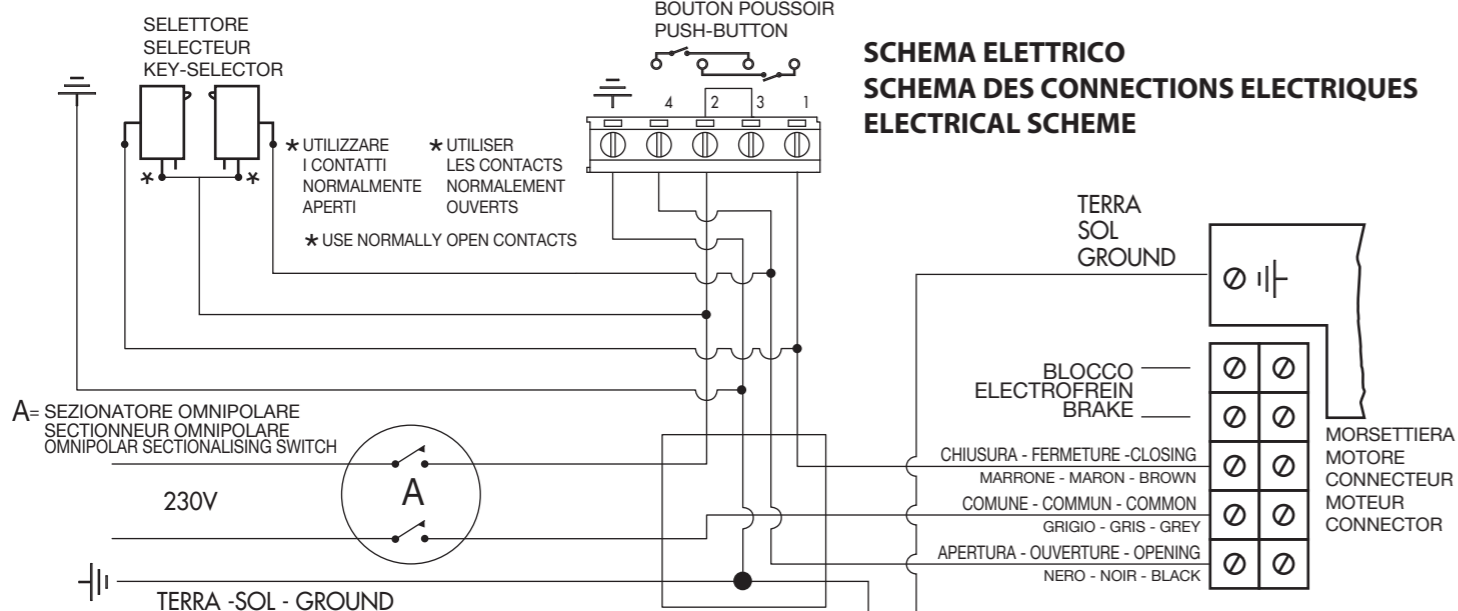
SELETTORE
SELECTEUR
KEY-SELECTOR

BOUTON POUSSOIR
PUSH-BUTTON

SCHEMA ELETTRICO
SCHEMA DES CONNECTIONS ELECTRIQUES
ELECTRICAL SCHEME

4 2 3 1

* UTILIZZARE I CONTATTI NORMALMENTE APERTI

* UTILISER LES CONTACTS NORMALEMENT OUVERTS

* USE NORMALLY OPEN CONTACTS

TERRA
SOL
GROUND

BLOCCO
ELECTROFREIN
BRAKE

A= SEZIONATORE OMNIPOLARE
SECTIONNEUR OMNIPOLARE
OMNIPOLAR SECTIONALISING SWITCH

A

230V

TERRA -SOL - GROUND

CHIUSURA - FERMETURE -CLOSING
MARRONE - MARON - BROWN
COMUNE - COMMUN - COMMON
GRIGIO - GRIS - GREY
APERTURA - OUVERTURE - OPENING
NERO - NOIR - BLACK

MORSETTIERA
MOTORE
CONNECTEUR
MOTEUR
CONNECTOR